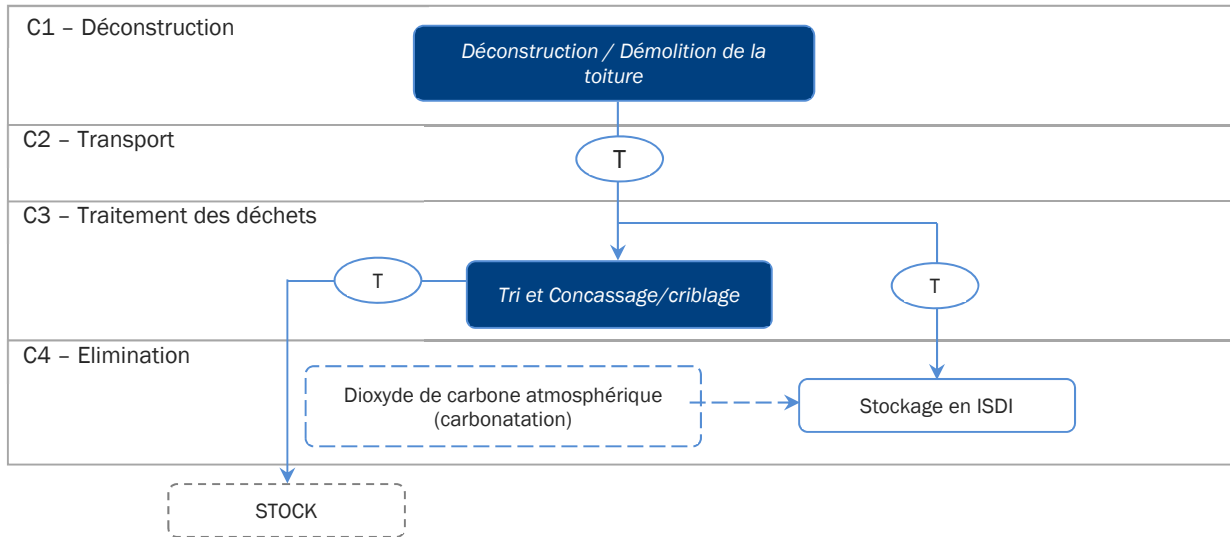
C1 – Déconstruction

Déconstruction / Démolition de la toiture

C2 – Transport

T

C3 – Traitement des déchets

T

Tri et Concassage/criblage

T

C4 – Elimination

Dioxyde de carbone atmosphérique (carbonatation)

Stockage en ISDI

STOCK